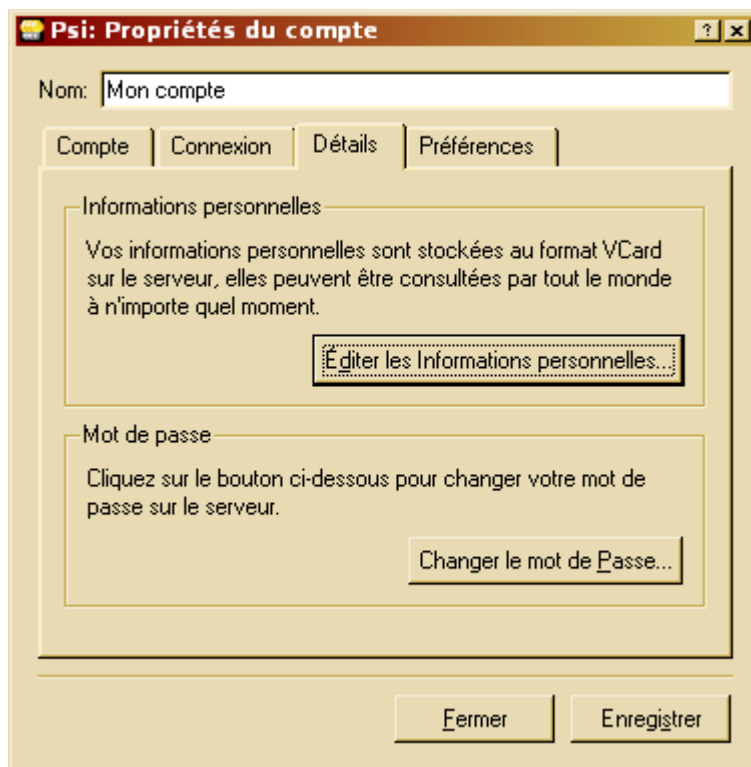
Psi: Propriétés du compte

?

Nom: Mon compte

Compte | Connexion | Détails | Préférences

Informations personnelles

Vos informations personnelles sont stockées au format VCard sur le serveur, elles peuvent être consultées par tout le monde à n'importe quel moment.

Éditer les Informations personnelles...

Mot de passe

Cliquez sur le bouton ci-dessous pour changer votre mot de passe sur le serveur.

Changer le mot de Passe...

Fermer

Enregistrer